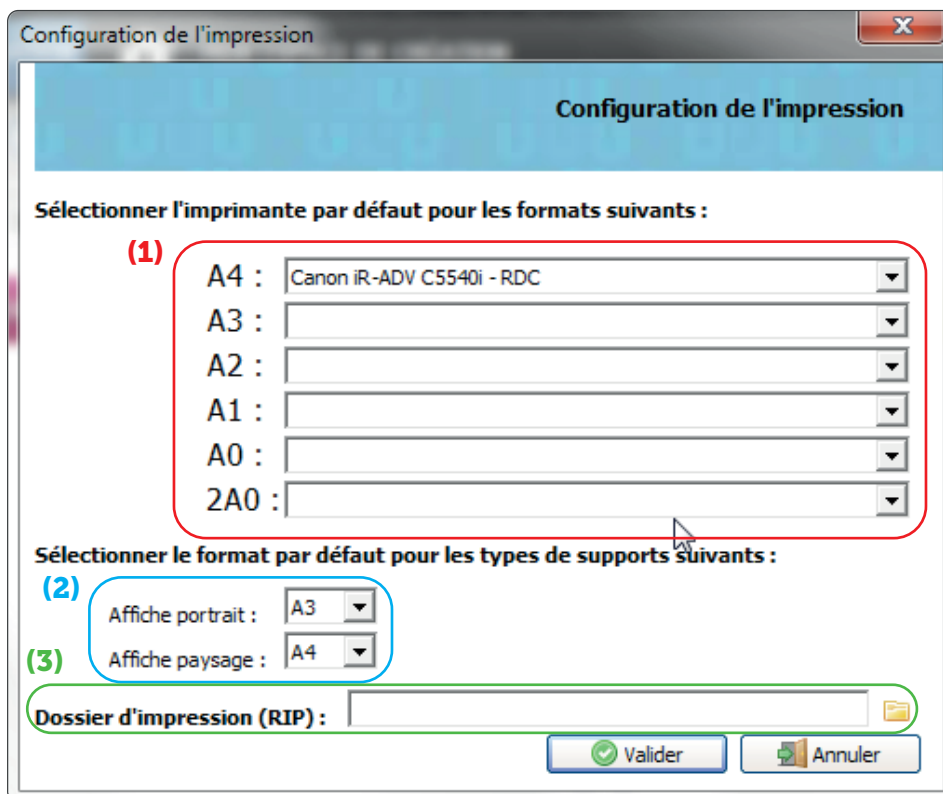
Configuration de l'impression

Configuration de l'impression

Sélectionner l'imprimante par défaut pour les formats suivants :

(1)

A4 : Canon iR-ADV C5540i - RDC

A3 :

A2 :

A1 :

A0 :

2A0 :

Sélectionner le format par défaut pour les types de supports suivants :

(2)

Affiche portrait : A3

Affiche paysage : A4

(3)

Dossier d'impression (RIP) :

Valider

Annuler